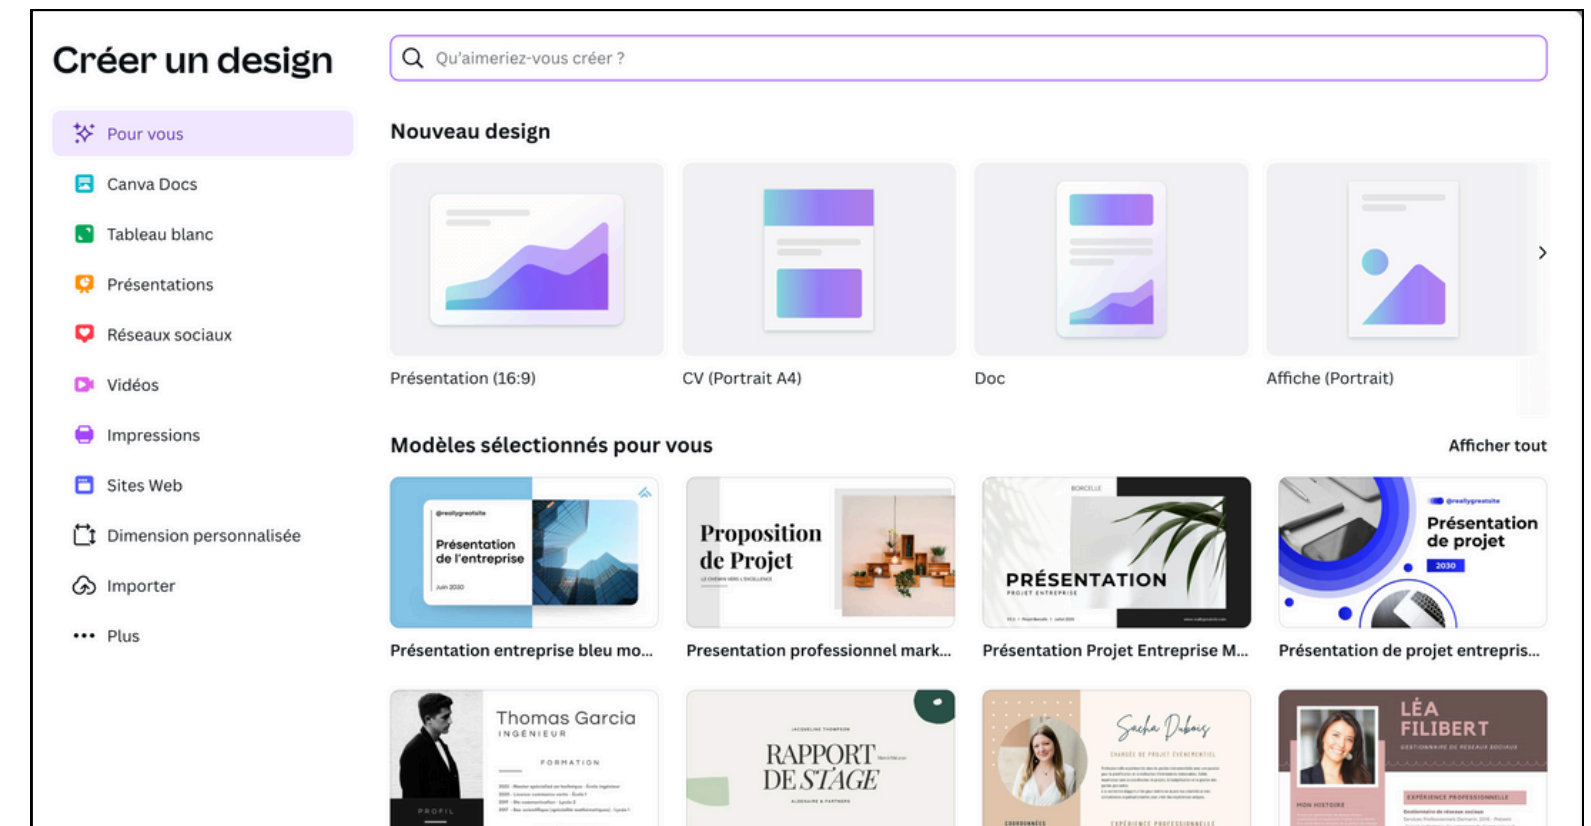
Créer un design

Qu'aimeriez-vous créer ?

Pour vous
Canva Docs
Tableau blanc
Présentations
Réseaux sociaux
Vidéos
Impressions
Sites Web
Dimension personnalisée
Importer
Plus

Nouveau design

Présentation (16:9)
CV (Portrait A4)
Doc
Affiche (Portrait)

Modèles sélectionnés pour vous

Afficher tout

@reallygreatsite
Présentation de l'entreprise
Juin 2030

Proposition de Projet
LE CHEMIN VERS L'EXCELLENCE

BORCELLE
PRÉSENTATION
PROJET ENTREPRISE

@reallygreatsite
Présentation de projet
2030

Présentation entreprise bleu mo...
Presentation professionnel mark...
Présentation Projet Entreprise M...
Présentation de projet entrepris...

Thomas Garcia
INGENIEUR
FORMATION
PROFIL

RAPPORT DE STAGE

Sacha Dubois
CHARGÉE DE PROJET ÉVÉNEMENTIEL
EXPÉRIENCE PROFESSIONNELLE

LÉA FILIBERT
GESTIONNAIRE DE RÉSEAUX SOCIAUX
MON HISTOIRE
EXPÉRIENCE PROFESSIONNELLE